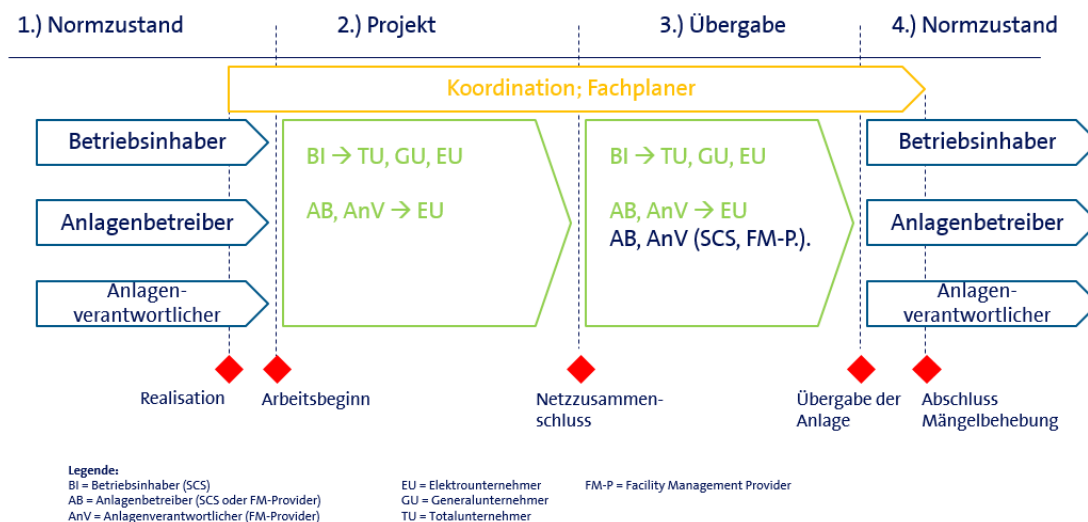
1.) Normzustand

2.) Projekt

3.) Übergabe

4.) Normzustand

Koordination; Fachplaner

Betriebsinhaber

Anlagenbetreiber

Anlagen-verantwortlicher

BI → TU, GU, EU

AB, AnV → EU

BI → TU, GU, EU

AB, AnV → EU
AB, AnV (SCS, FM-P.).

Betriebsinhaber

Anlagenbetreiber

Anlagen-verantwortlicher

Realisation

Arbeitsbeginn

Netzzusammenschluss

Übergabe der Anlage

Abschluss Mängelbehebung

Legende:
BI = Betriebsinhaber (SCS)
AB = Anlagenbetreiber (SCS oder FM-Provider)
AnV = Anlagenverantwortlicher (FM-Provider)

EU = Elektrounternehmer
GU = Generalunternehmer
TU = Totalunternehmer

FM-P = Facility Management Provider